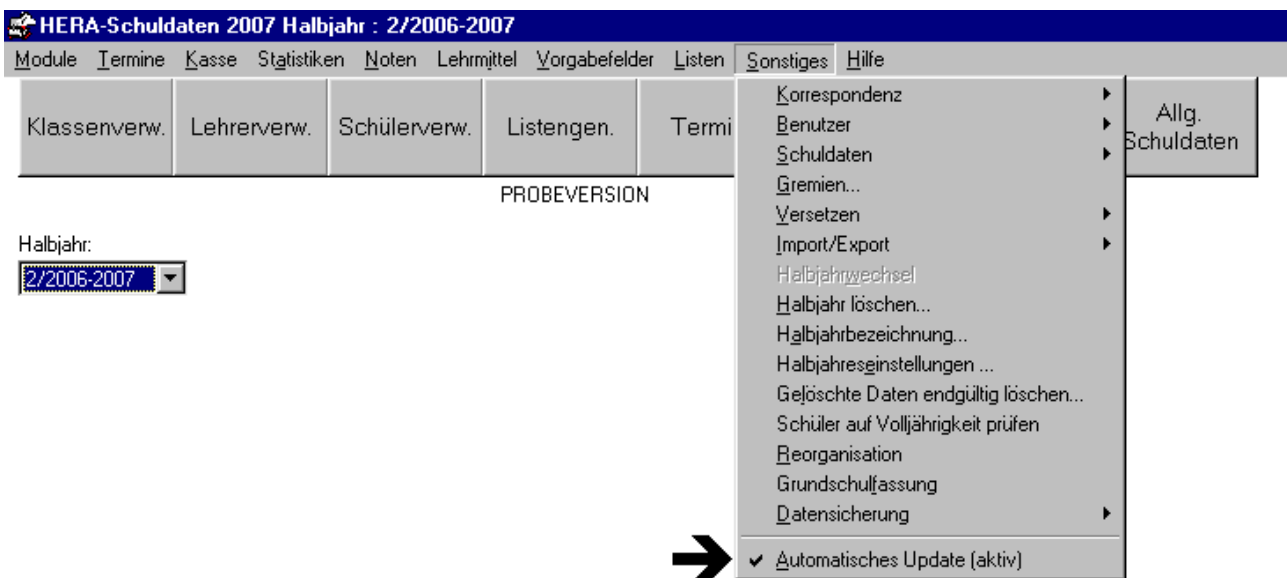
HERA-Schuldaten 2007 Halbjahr : 2/2006-2007

Module Termine Kasse Statistiken Noten Lehrmittel Vorgabefelder Listen Sonstiges Hilfe

Klassenverw. Lehrerverw. Schülerverw. Listengen. Termi

Allg. Schuldaten

PROBEVERSION

Halbjahr:

2/2006-2007

Korrespondenz
Benutzer
Schuldaten
Gremien...
Versetzen
Import/Export
Halbjahrwechsel
Halbjahr löschen...
Halbjahrbezeichnung...
Halbjahreseinstellungen ...
Gelöschte Daten endgültig löschen...
Schüler auf Volljährigkeit prüfen
Reorganisation
Grundschulfassung
Datensicherung
Automatisches Update (aktiv)